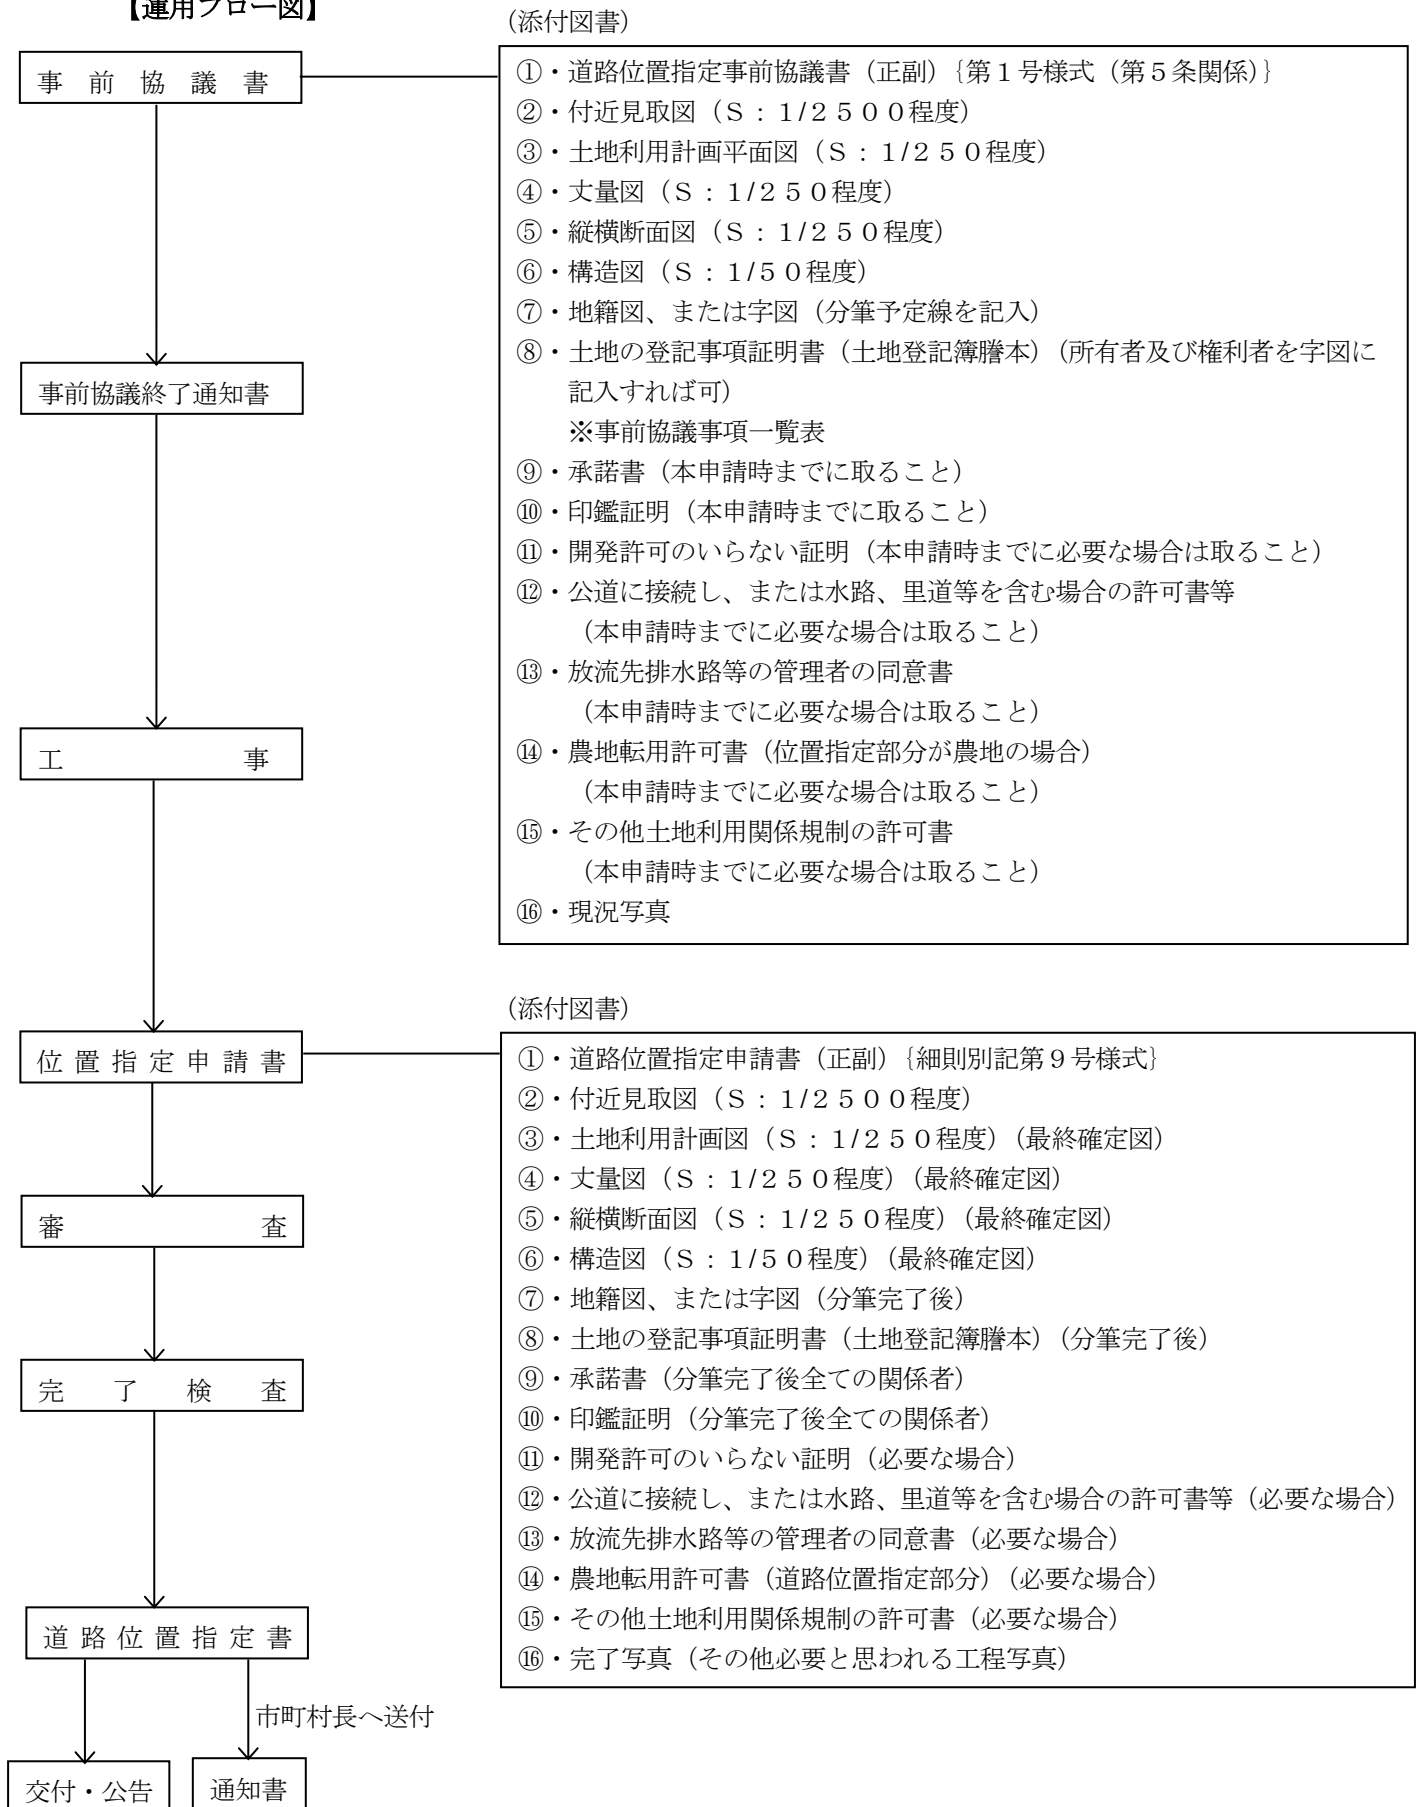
【運用フロー図】

事　前　協　議　書

（添付図書）

①・道路位置指定事前協議書（正副）｛第１号様式（第５条関係）｝
②・付近見取図（S：1/２５００程度）
③・土地利用計画平面図（S：1/２５０程度）
④・丈量図（S：1/２５０程度）
⑤・縦横断面図（S：1/２５０程度）
⑥・構造図（S：1/５０程度）
⑦・地籍図、または字図（分筆予定線を記入）
⑧・土地の登記事項証明書（土地登記簿謄本）（所有者及び権利者を字図に記入すれば可）
※事前協議事項一覧表
⑨・承諾書（本申請時までに取ること）
⑩・印鑑証明（本申請時までに取ること）
⑪・開発許可のいらない証明（本申請時までに必要な場合は取ること）
⑫・公道に接続し、または水路、里道等を含む場合の許可書等（本申請時までに必要な場合は取ること）
⑬・放流先排水路等の管理者の同意書（本申請時までに必要な場合は取ること）
⑭・農地転用許可書（位置指定部分が農地の場合）（本申請時までに必要な場合は取ること）
⑮・その他土地利用関係規制の許可書（本申請時までに必要な場合は取ること）
⑯・現況写真

事前協議終了通知書

工　　　　事

位　置　指　定　申　請　書

（添付図書）

①・道路位置指定申請書（正副）｛細則別記第９号様式｝
②・付近見取図（S：1/２５００程度）
③・土地利用計画図（S：1/２５０程度）（最終確定図）
④・丈量図（S：1/２５０程度）（最終確定図）
⑤・縦横断面図（S：1/２５０程度）（最終確定図）
⑥・構造図（S：1/５０程度）（最終確定図）
⑦・地籍図、または字図（分筆完了後）
⑧・土地の登記事項証明書（土地登記簿謄本）（分筆完了後）
⑨・承諾書（分筆完了後全ての関係者）
⑩・印鑑証明（分筆完了後全ての関係者）
⑪・開発許可のいらない証明（必要な場合）
⑫・公道に接続し、または水路、里道等を含む場合の許可書等（必要な場合）
⑬・放流先排水路等の管理者の同意書（必要な場合）
⑭・農地転用許可書（道路位置指定部分）（必要な場合）
⑮・その他土地利用関係規制の許可書（必要な場合）
⑯・完了写真（その他必要と思われる工程写真）

審　　　　査

完　了　検　査

道　路　位　置　指　定　書

市町村長へ送付

交付・公告

通知書